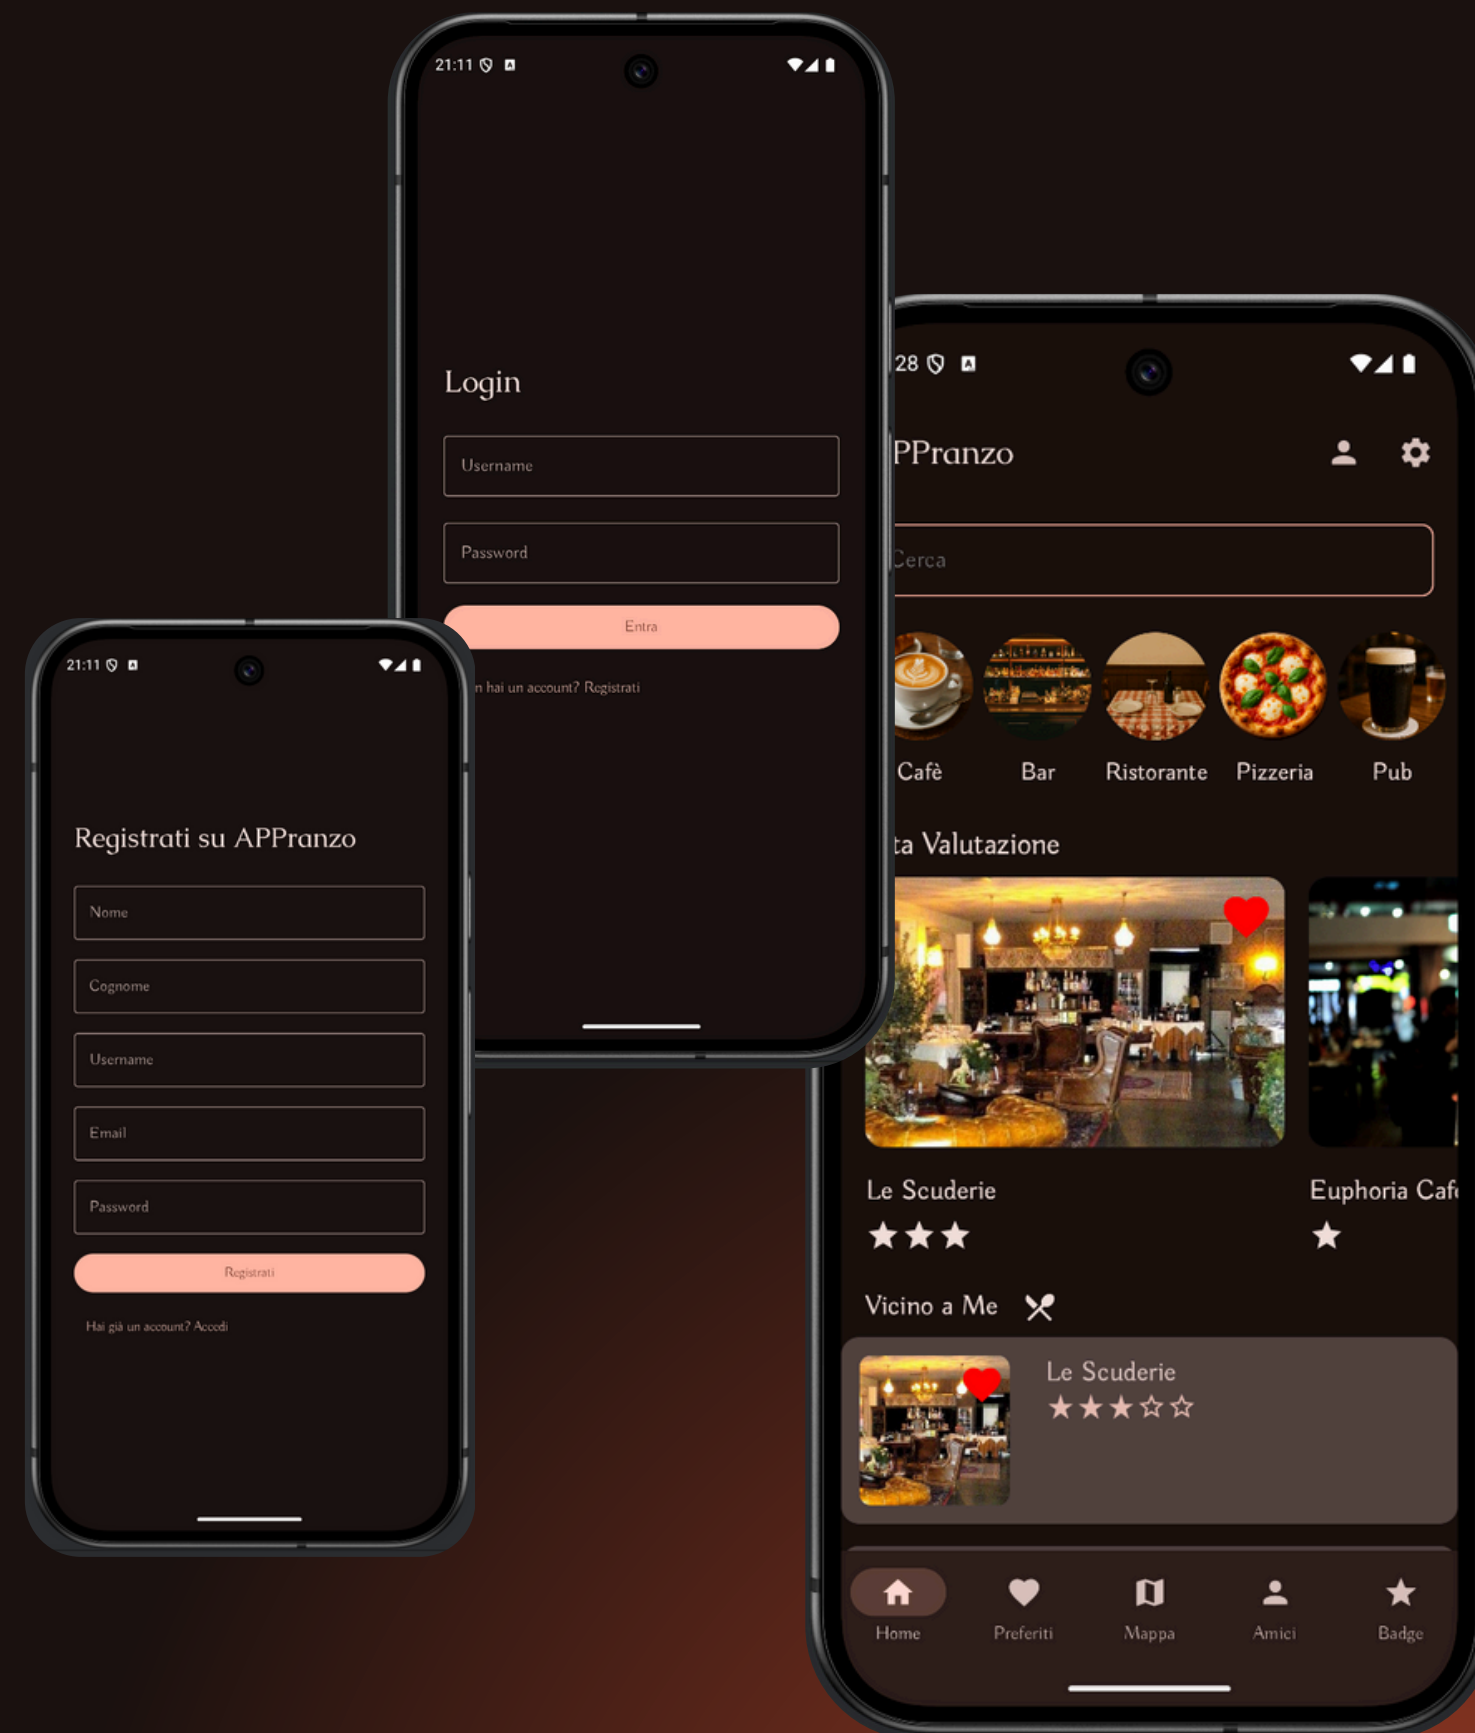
21:11

Login

Username

Password

Entra

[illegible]n hai un account? Registrati

21:11

Registrati su APPranzo

Nome

Cognome

Username

Email

Password

Registrati

Hai già un account? Accedi

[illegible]28

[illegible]PPranzo

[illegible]Cerca

Cafè
Bar
Ristorante
Pizzeria
Pub

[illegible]ta Valutazione

Le Scuderie

Euphoria Caf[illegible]

Vicino a Me

Le Scuderie

Home
Preferiti
Mappa
Amici
Badge